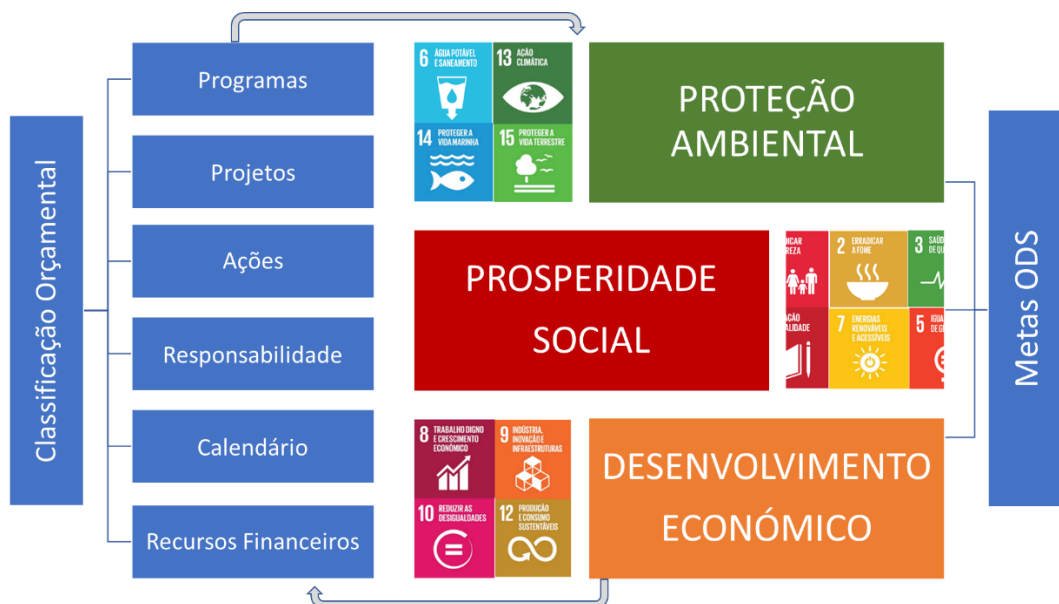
Classificação Orçamental

Programas

Projetos

Ações

Responsabilidade

Calendário

Recursos Financeiros

6 ÁGUA POTÁVEL E SANEAMENTO
13 AÇÃO CLIMÁTICA
14 PROTEGER A VIDA MARINHA
15 PROTEGER A VIDA TERRESTRE

PROTEÇÃO AMBIENTAL

PROSPERIDADE SOCIAL

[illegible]DICAR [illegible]REZA
2 ERRADICAR A FOME
3 SAÚ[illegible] DE QU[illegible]
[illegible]AÇÃO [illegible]LIDADE
7 ENERGIAS RENOVÁVEIS E ACESSÍVEIS
5 IGUA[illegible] DE G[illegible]

8 TRABALHO DIGNO E CRESCIMENTO ECONÓMICO
9 INDÚSTRIA, INOVAÇÃO E INFRAESTRUTURAS
10 REDUZIR AS DESIGUALDADES
12 PRODUÇÃO E CONSUMO SUSTENTÁVEIS

DESENVOLVIMENTO ECONÓMICO

Metas ODS